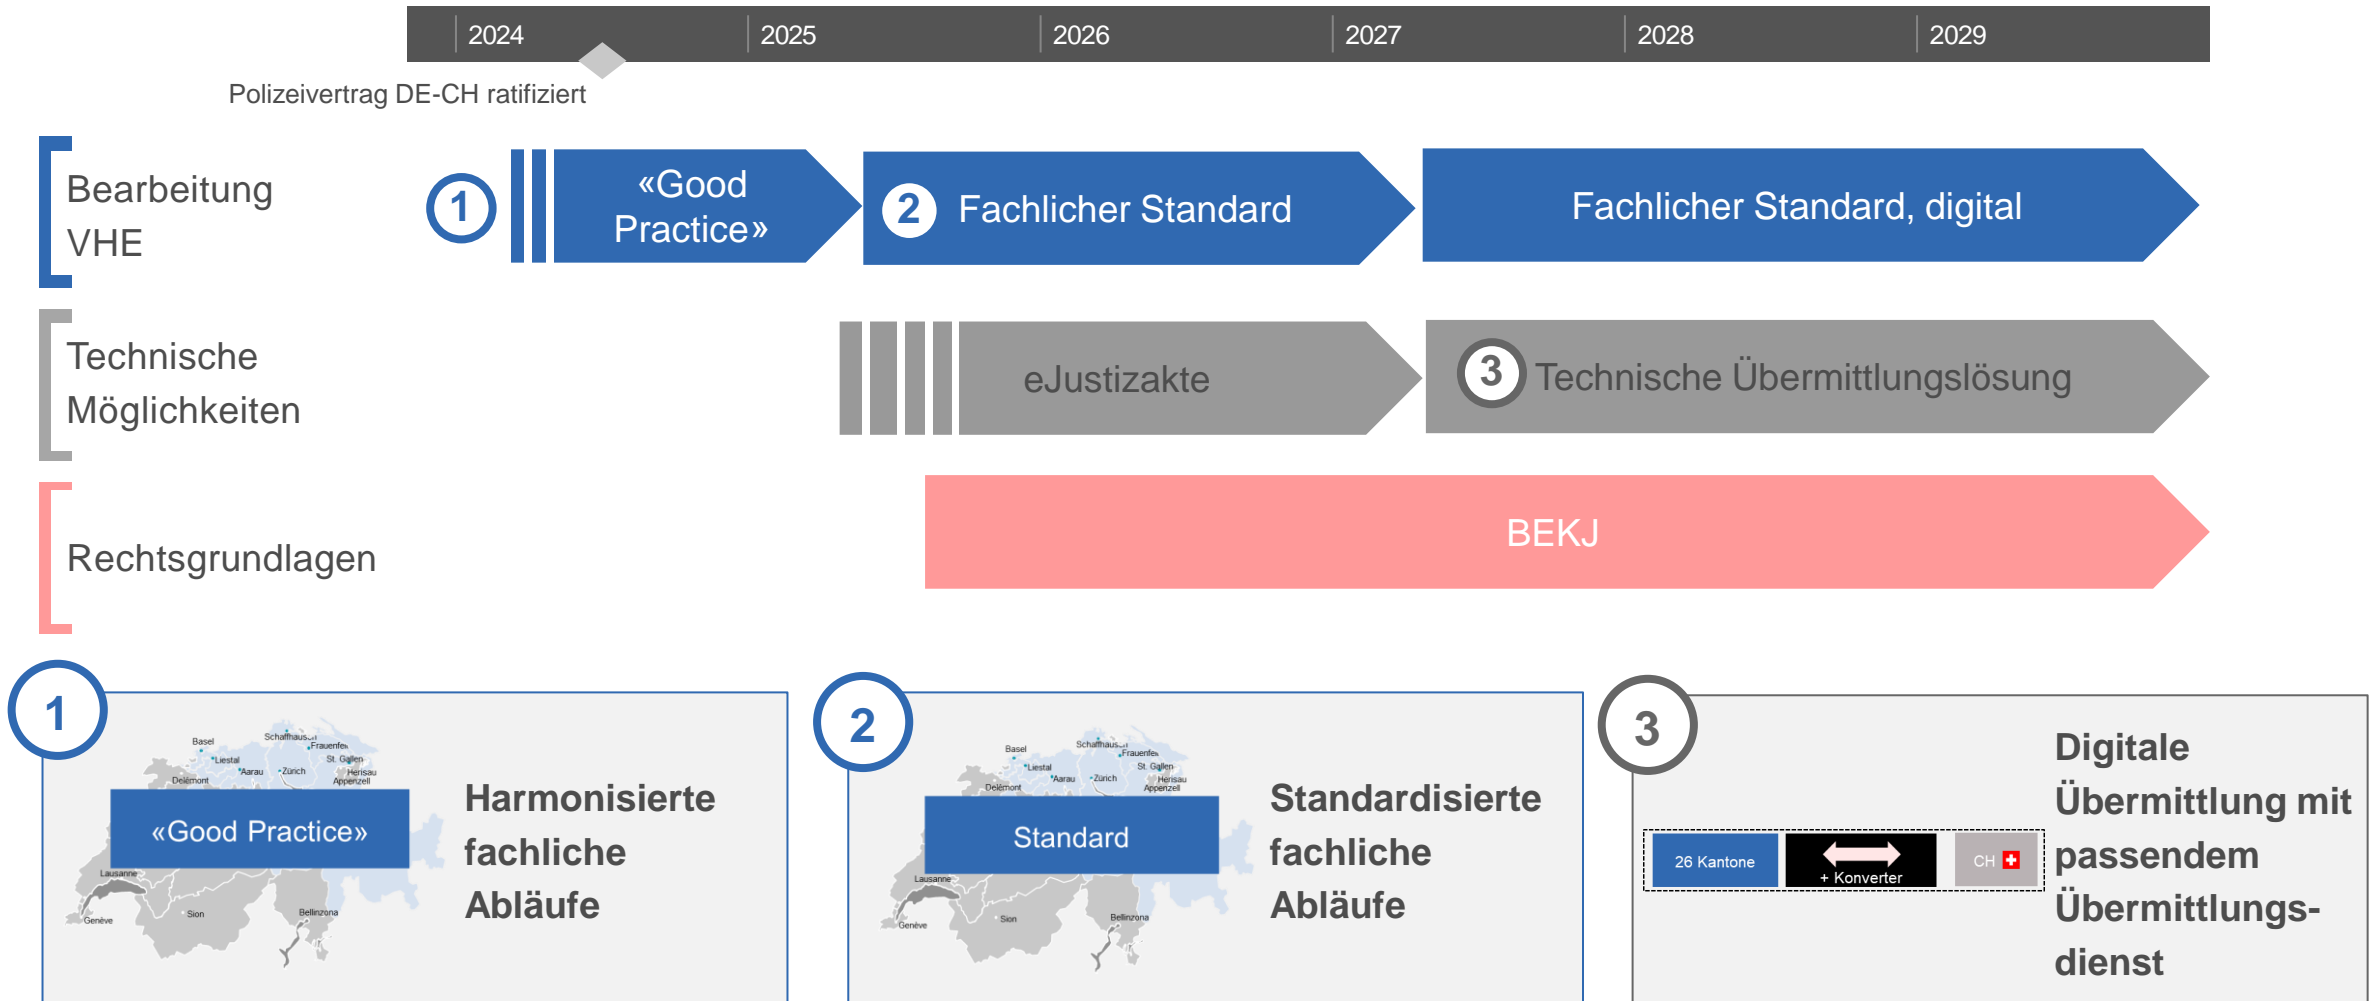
2024 2025 2026 2027 2028 2029

Polizeivertrag DE-CH ratifiziert

Bearbeitung VHE

1 «Good Practice»

2 Fachlicher Standard

Fachlicher Standard, digital

Technische Möglichkeiten

eJustizakte

3 Technische Übermittlungslösung

Rechtsgrundlagen

BEKJ

1

Basel Schaffhausen Frauenfeld Liestal St. Gallen Aarau Zürich Herisau Appenzell Delémont Lausanne Genève Sion Bellinzona

«Good Practice»

Harmonisierte fachliche Abläufe

2

Basel Schaffhausen Frauenfeld Liestal St. Gallen Aarau Zürich Herisau Appenzell Delémont Lausanne Genève Sion Bellinzona

Standard

Standardisierte fachliche Abläufe

3

26 Kantone

+ Konverter

CH

Digitale Übermittlung mit passendem Übermittlungsdienst